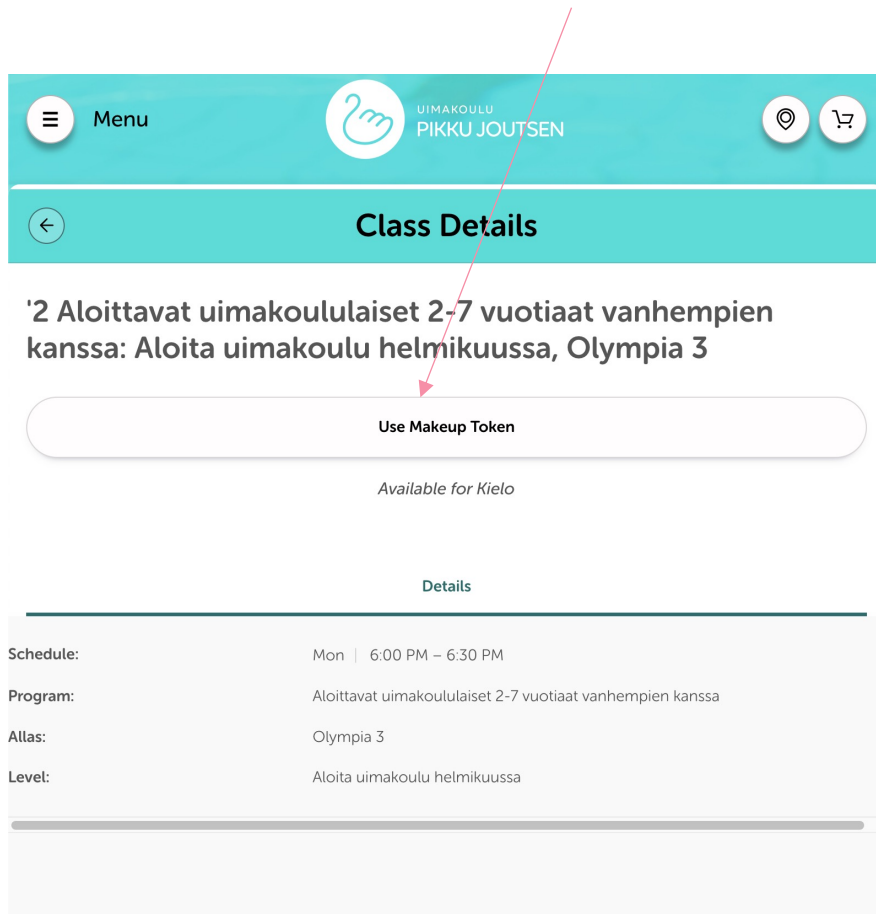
Menu

UIMAKOULU
PIKKU JOUTSEN

Class Details

'2 Aloittavat uimakoululaiset 2-7 vuotiaat vanhempien kanssa: Aloita uimakoulu helmikuussa, Olympia 3

Use Makeup Token

Available for Kielo

Details

| | |
|---|---|
| Schedule: | Mon \| 6:00 PM – 6:30 PM |
| Program: | Aloittavat uimakoululaiset 2-7 vuotiaat vanhempien kanssa |
| Allas: | Olympia 3 |
| Level: | Aloita uimakoulu helmikuussa |